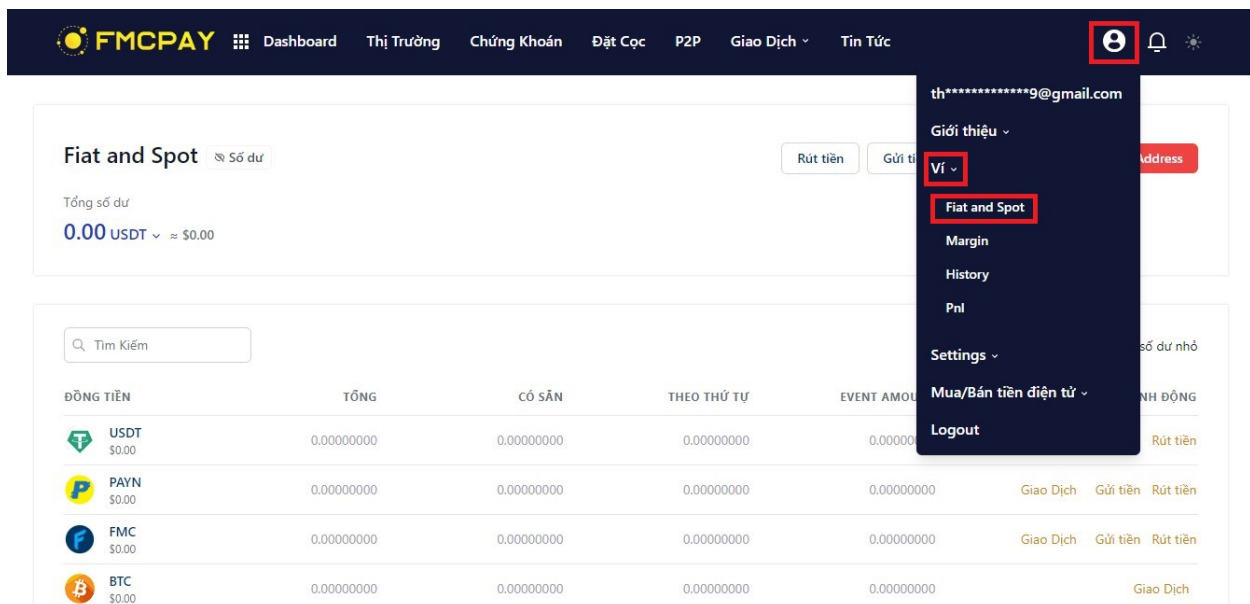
FMCPAY Dashboard Thị Trường Chứng Khoán Đặt Cọc P2P Giao Dịch Tin Tức

th**************9@gmail.com
Giới thiệu
Ví
Fiat and Spot
Margin
History
Pnl
Settings
Mua/Bán tiền điện tử
Logout

Fiat and Spot Số dư

Rút tiền Gửi ti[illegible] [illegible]ddress

Tổng số dư
0.00 USDT ≈ $0.00

Tìm Kiếm

số dư nhỏ

| ĐỒNG TIỀN | TỔNG | CÓ SẴN | THEO THỨ TỰ | EVENT AMOU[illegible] | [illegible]NH ĐỘNG |
|---|---|---|---|---|---|
| USDT $0.00 | 0.00000000 | 0.00000000 | 0.00000000 | 0.000000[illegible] | Rút tiền |
| PAYN $0.00 | 0.00000000 | 0.00000000 | 0.00000000 | 0.00000000 | Giao Dịch Gửi tiền Rút tiền |
| FMC $0.00 | 0.00000000 | 0.00000000 | 0.00000000 | 0.00000000 | Giao Dịch Gửi tiền Rút tiền |
| BTC $0.00 | 0.00000000 | 0.00000000 | 0.00000000 | 0.00000000 | Giao Dịch |